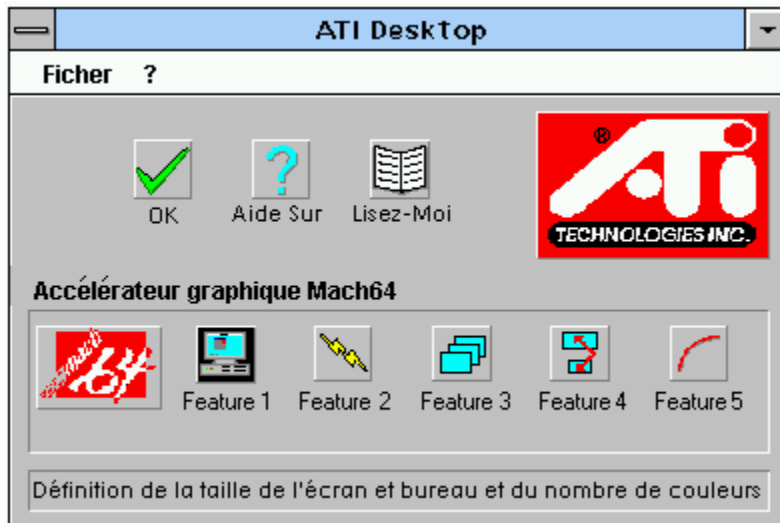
ATI Desktop

Ficher ?

OK Aide Sur Lisez-Moi

®
ATi
TECHNOLOGIES INC.

Accélérateur graphique Mach64

mach 64

Feature 1 Feature 2 Feature 3 Feature 4 Feature 5

Définition de la taille de l'écran et bureau et du nombre de couleurs